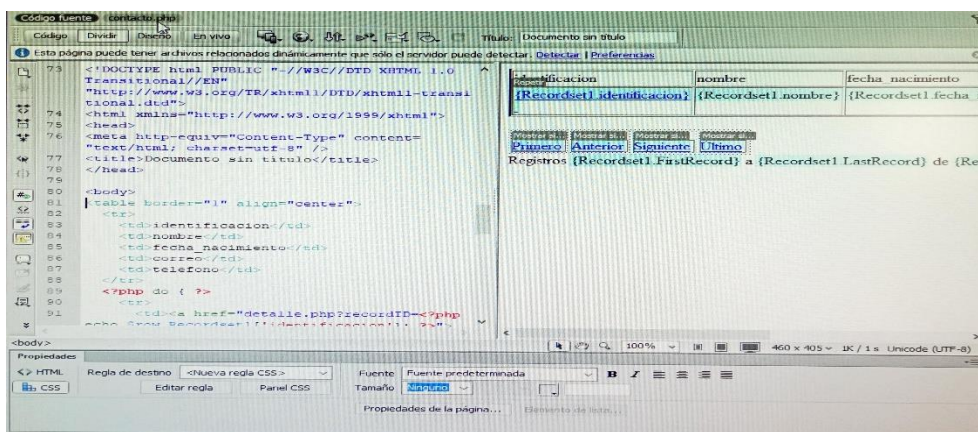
Código fuente | contacto.php

Código | Dividir | Diseño | En vivo | Título: Documento sin título

Esta página puede tener archivos relacionados dinámicamente que sólo el servidor puede detectar. Detectar | Preferencias

73 <!DOCTYPE html PUBLIC "-//W3C//DTD XHTML 1.0 Transitional//EN" "http://www.w3.org/TR/xhtml1/DTD/xhtml1-transitional.dtd">
74 <html xmlns="http://www.w3.org/1999/xhtml">
75 <head>
76 <meta http-equiv="Content-Type" content="text/html; charset=utf-8" />
77 <title>Documento sin titulo</title>
78 </head>
79
80 <body>
81 <table border="1" align="center">
82 <tr>
83 <td>identificacion</td>
84 <td>nombre</td>
85 <td>fecha_nacimiento</td>
86 <td>correo</td>
87 <td>telefono</td>
88 </tr>
89 <?php do { ?>
90 <tr>
91 <td><a href="detalle.php?recordID=<?php echo $row_Recordset1['identificacion']; ?>">

| identificacion | nombre | fecha_nacimiento |
|---|---|---|
| {Recordset1.identificacion} | {Recordset1.nombre} | {Recordset1.fecha |

Mostrar si... Mostrar si... Mostrar si... Mostrar si...
Primero Anterior Siguiente Último
Registros {Recordset1.FirstRecord} a {Recordset1.LastRecord} de {Re

<body>
100% 460 x 405 1K / 1 s Unicode (UTF-8)

Propiedades
<> HTML Regla de destino <Nueva regla CSS> Fuente Fuente predeterminada B I
CSS Editar regla Panel CSS Tamaño Ninguno
Propiedades de la página... Elemento de lista...